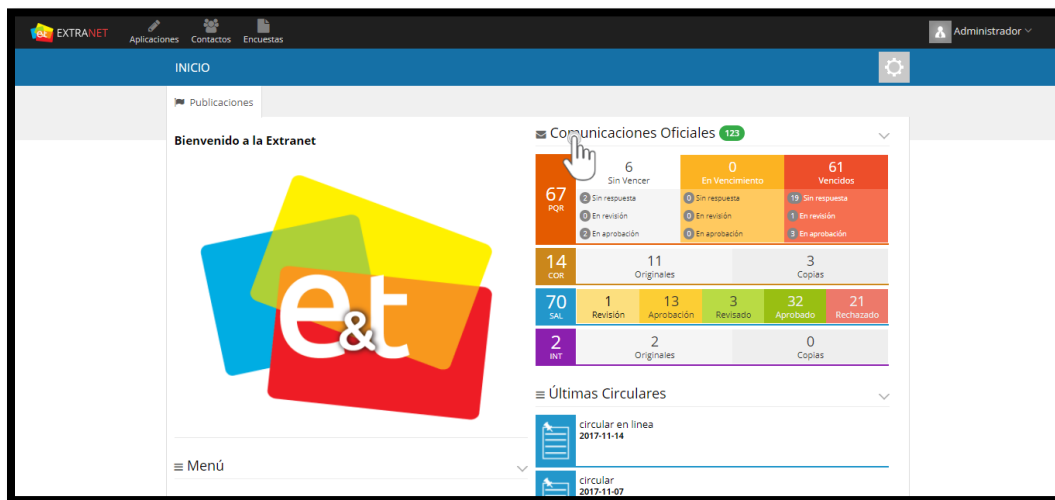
EXTRANET Aplicaciones Contactos Encuestas

Administrador

INICIO

Publicaciones

Bienvenido a la Extranet

e&t

≡ Menú

Comunicaciones Oficiales 123

| 67 PQR | 6 Sin Vencer | 0 En Vencimiento | 61 Vencidos |
|---|---|---|---|
| | 2 Sin respuesta | 0 Sin respuesta | 19 Sin respuesta |
| | 0 En revisión | 0 En revisión | 1 En revisión |
| | 2 En aprobación | 0 En aprobación | 3 En aprobación |

| 14 COR | 11 Originales | 3 Copias |
|---|---|---|

| 70 SAL | 1 Revisión | 13 Aprobación | 3 Revisado | 32 Aprobado | 21 Rechazado |
|---|---|---|---|---|---|

| 2 INT | 2 Originales | 0 Copias |
|---|---|---|

≡ Últimas Circulares

circular en linea
2017-11-14

circular
2017-11-07